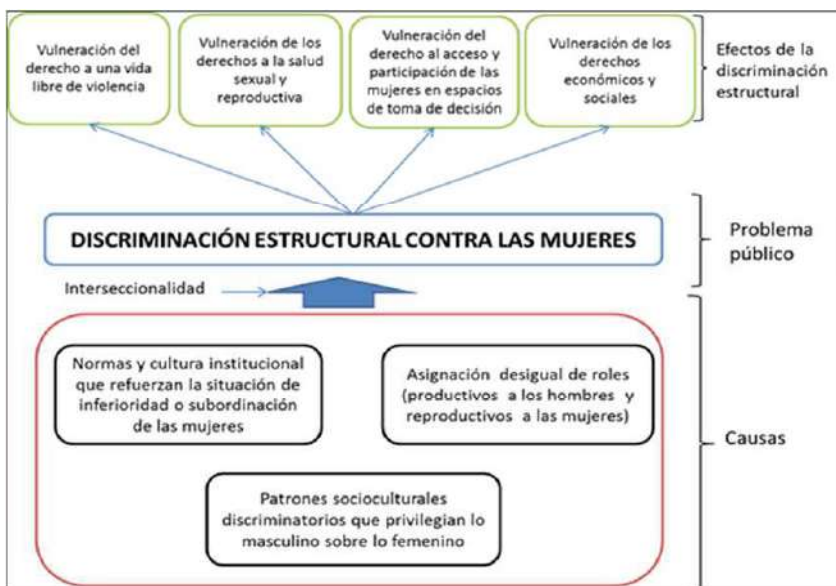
Vulneración del derecho a una vida libre de violencia

Vulneración de los derechos a la salud sexual y reproductiva

Vulneración del derecho al acceso y participación de las mujeres en espacios de toma de decisión

Vulneración de los derechos económicos y sociales

Efectos de la discriminación estructural

DISCRIMINACIÓN ESTRUCTURAL CONTRA LAS MUJERES

Problema público

Interseccionalidad

Normas y cultura institucional que refuerzan la situación de inferioridad o subordinación de las mujeres

Asignación desigual de roles (productivos a los hombres y reproductivos a las mujeres)

Causas

Patrones socioculturales discriminatorios que privilegian lo masculino sobre lo femenino